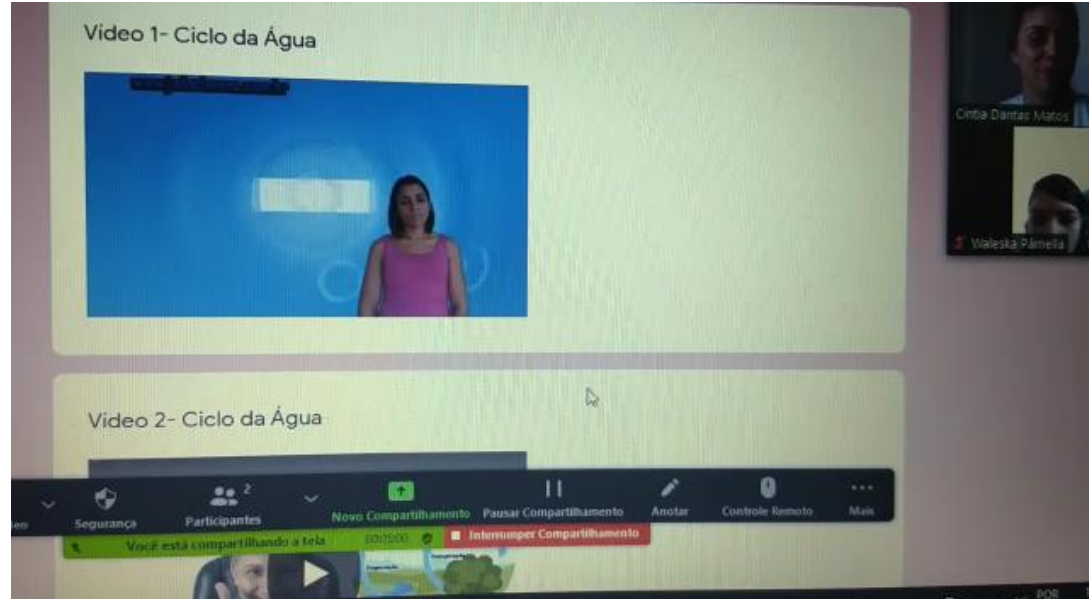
Vídeo 1- Ciclo da Água

Cintia Dantas Matos

Waleska Pâmella

Vídeo 2- Ciclo da Água

deo

Segurança

Participantes 2

Novo Compartilhamento

Pausar Compartilhamento

Anotar

Controle Remoto

Mais

Você está compartilhando a tela

00:05:00

Interromper Compartilhamento

POR